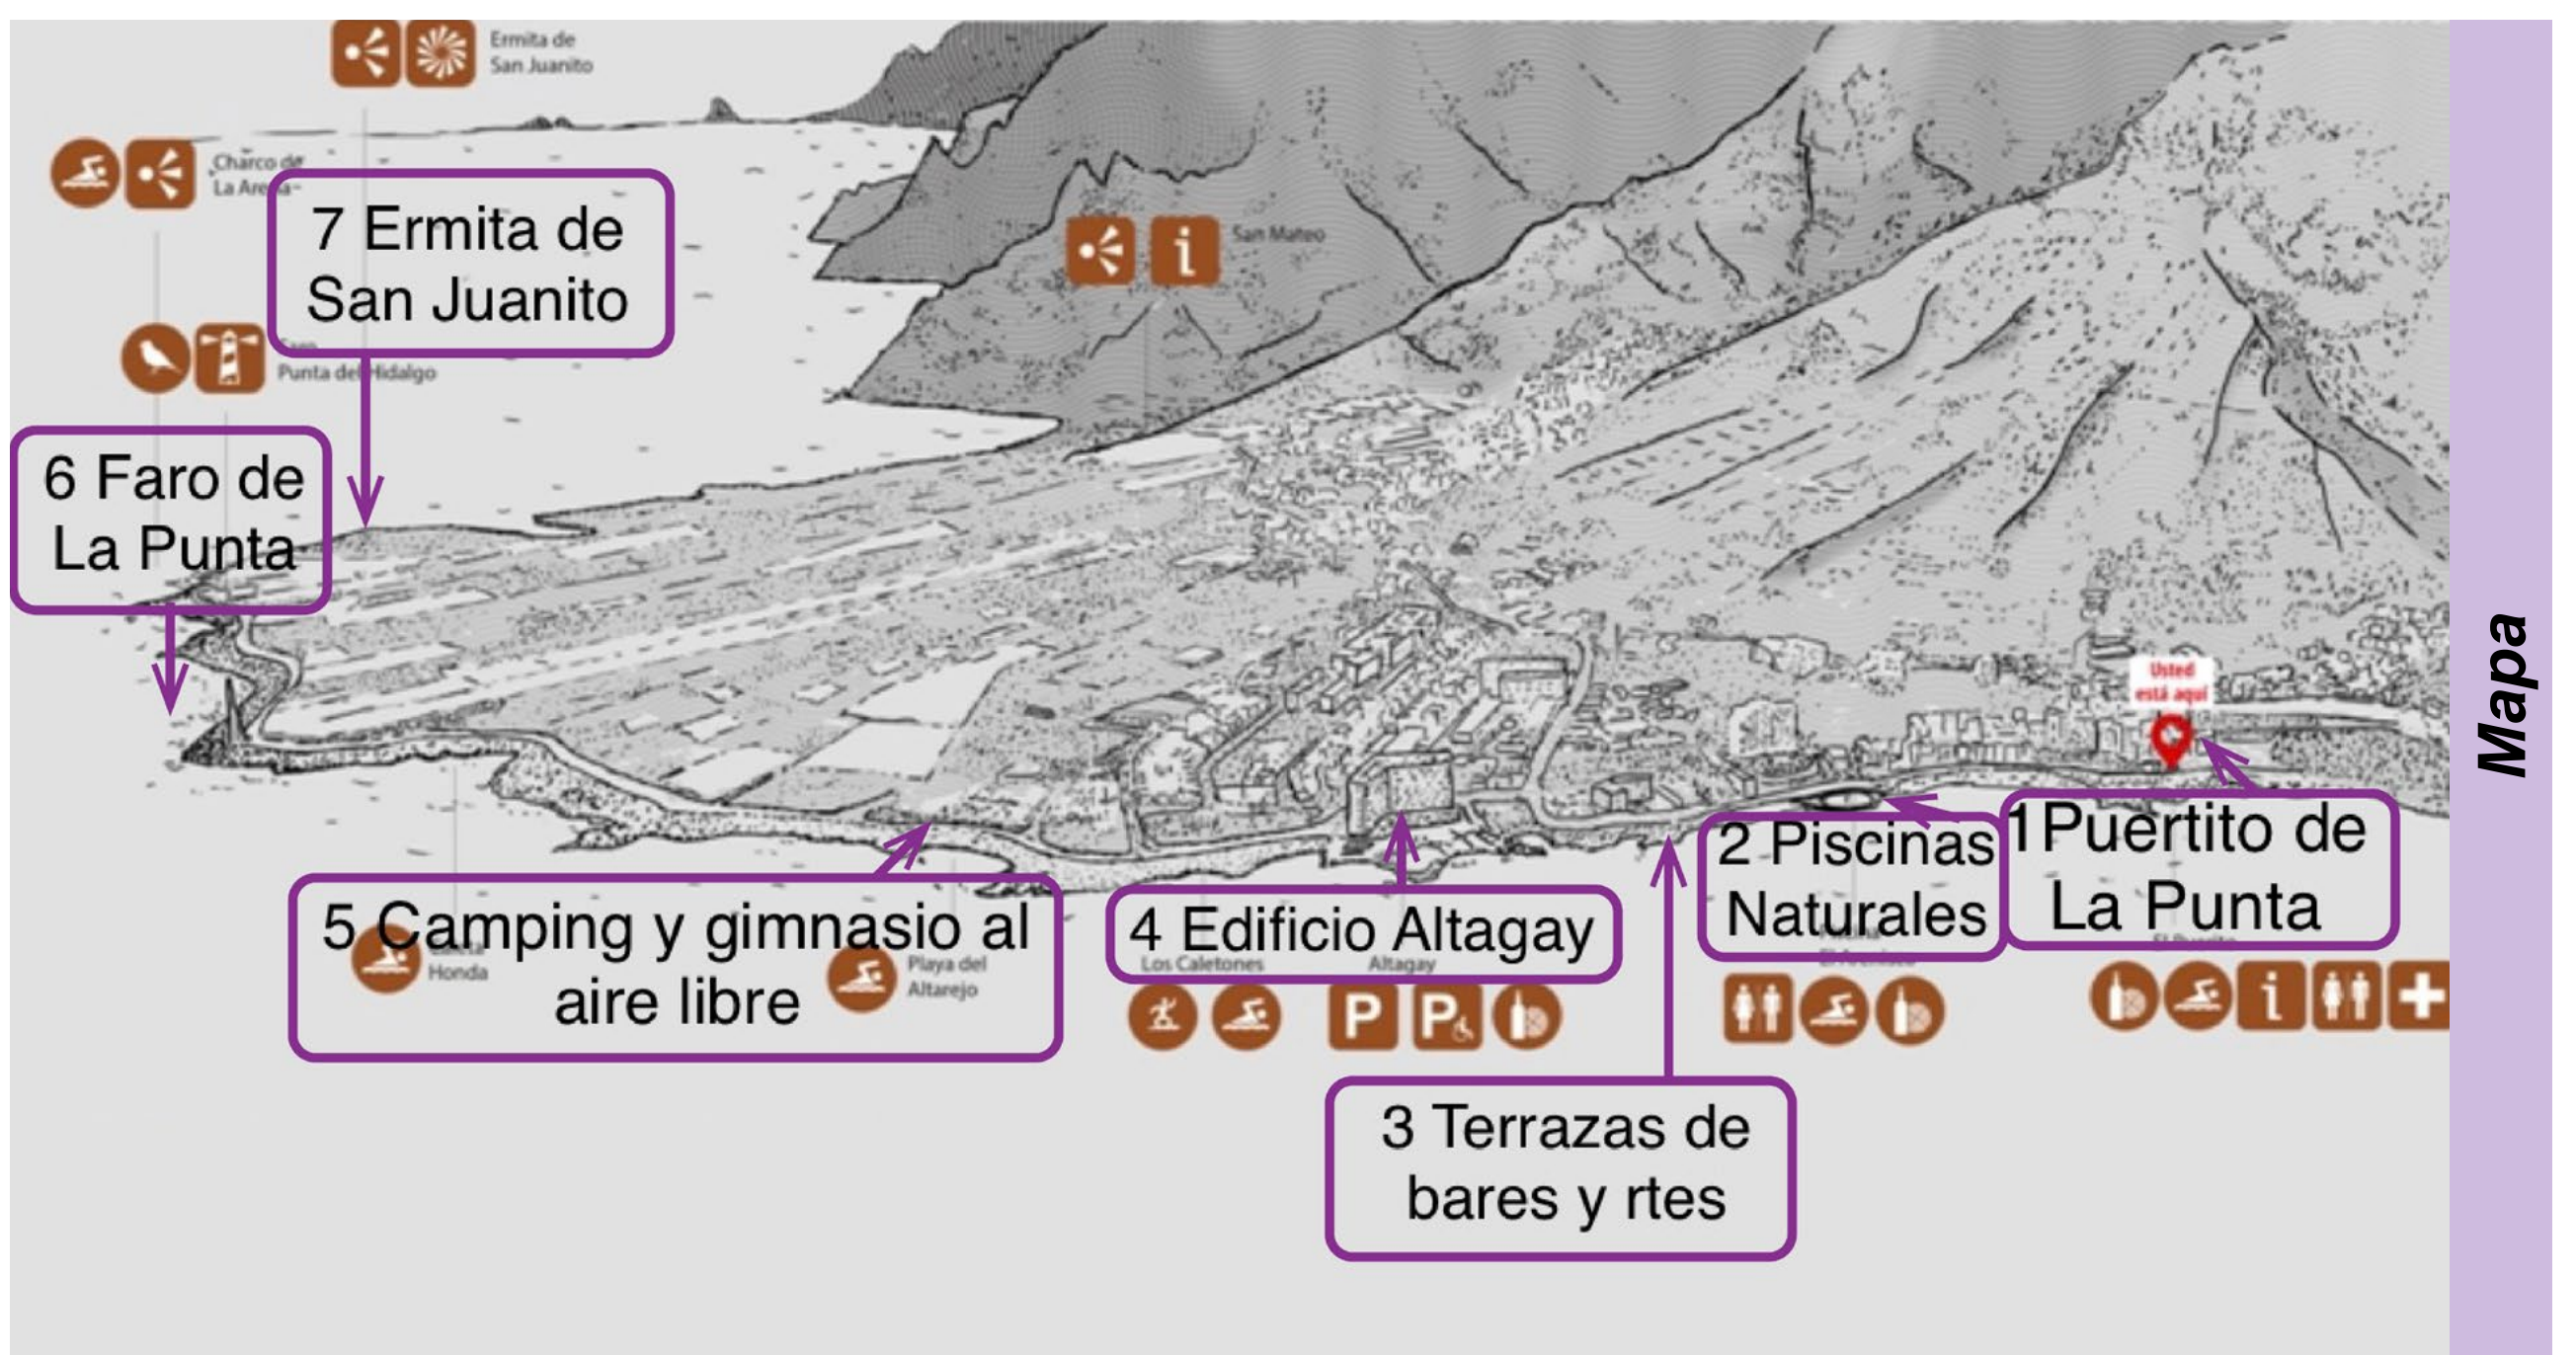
Ermita de San Juanito

Charco de La Arena

7 Ermita de San Juanito

San Mateo

Punta del Hidalgo

6 Faro de La Punta

Usted está aquí

1 Puertito de La Punta

2 Piscinas Naturales

El Puertito

5 Camping y gimnasio al aire libre

Honda

Playa del Altarejo

4 Edificio Altagay

Los Caletones

Altagay

3 Terrazas de bares y rtes

Mapa